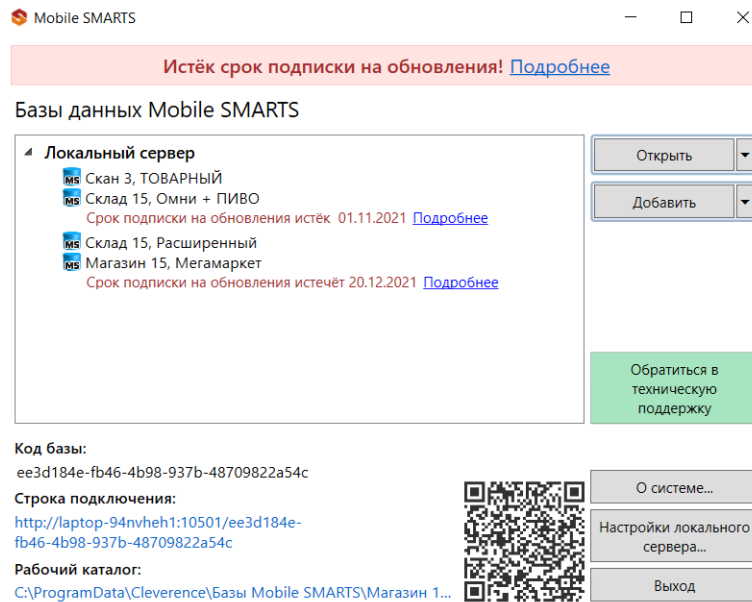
Mobile SMARTS

Истёк срок подписки на обновления! Подробнее

Базы данных Mobile SMARTS

Локальный сервер
Скан 3, ТОВАРНЫЙ
Склад 15, Омни + ПИВО
Срок подписки на обновления истёк 01.11.2021 Подробнее
Склад 15, Расширенный
Магазин 15, Мегамаркет
Срок подписки на обновления истечёт 20.12.2021 Подробнее

Открыть

Добавить

Обратиться в техническую поддержку

Код базы:
ee3d184e-fb46-4b98-937b-48709822a54c

Строка подключения:
http://laptop-94nvheh1:10501/ee3d184e-fb46-4b98-937b-48709822a54c

Рабочий каталог:
C:\ProgramData\Cleverence\Базы Mobile SMARTS\Магазин 1...

О системе...

Настройки локального сервера...

Выход